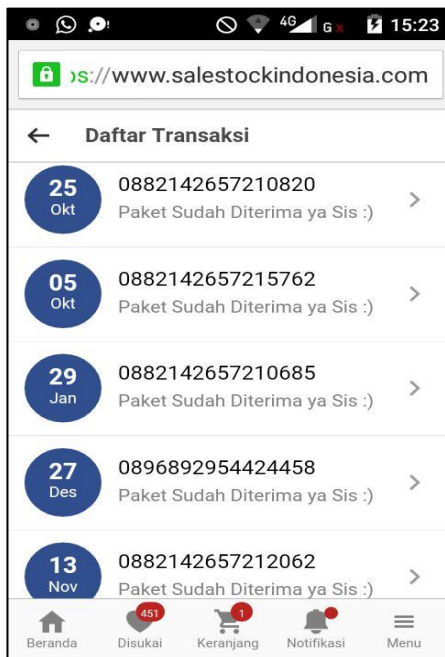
4G G 15:23

)s://www.salestockindonesia.com

← Daftar Transaksi

25 Okt 0882142657210820 Paket Sudah Diterima ya Sis :) >

05 Okt 0882142657215762 Paket Sudah Diterima ya Sis :) >

29 Jan 0882142657210685 Paket Sudah Diterima ya Sis :) >

27 Des 0896892954424458 Paket Sudah Diterima ya Sis :) >

13 Nov 0882142657212062 Paket Sudah Diterima ya Sis :) >

Beranda
451 Disukai
1 Keranjang
Notifikasi
Menu